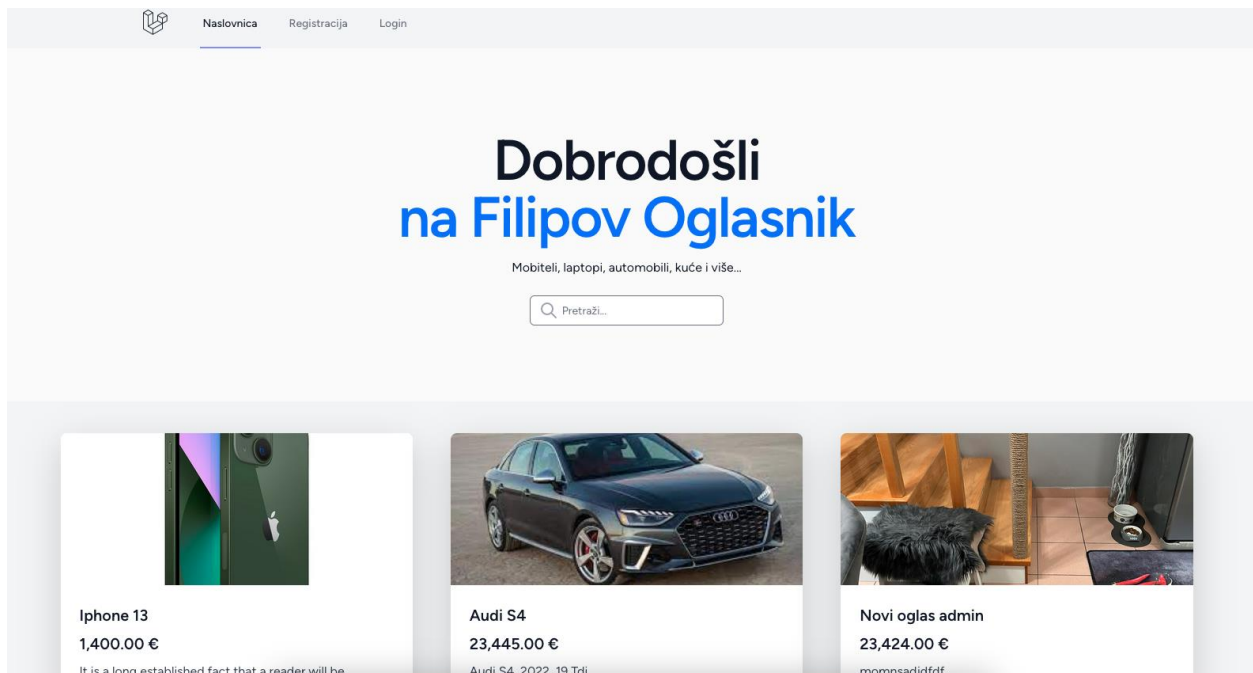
Naslovnica Registracija Login

Dobrodošli
na Filipov Oglasnik

Mobiteli, laptopi, automobili, kuće i više...

Pretraži...

Iphone 13
1,400.00 €
It is a long established fact that a reader will be

Audi S4
23,445.00 €
Audi S4, 2022, 19 Tdi

Novi oglas admin
23,424.00 €
mompsadidfdf